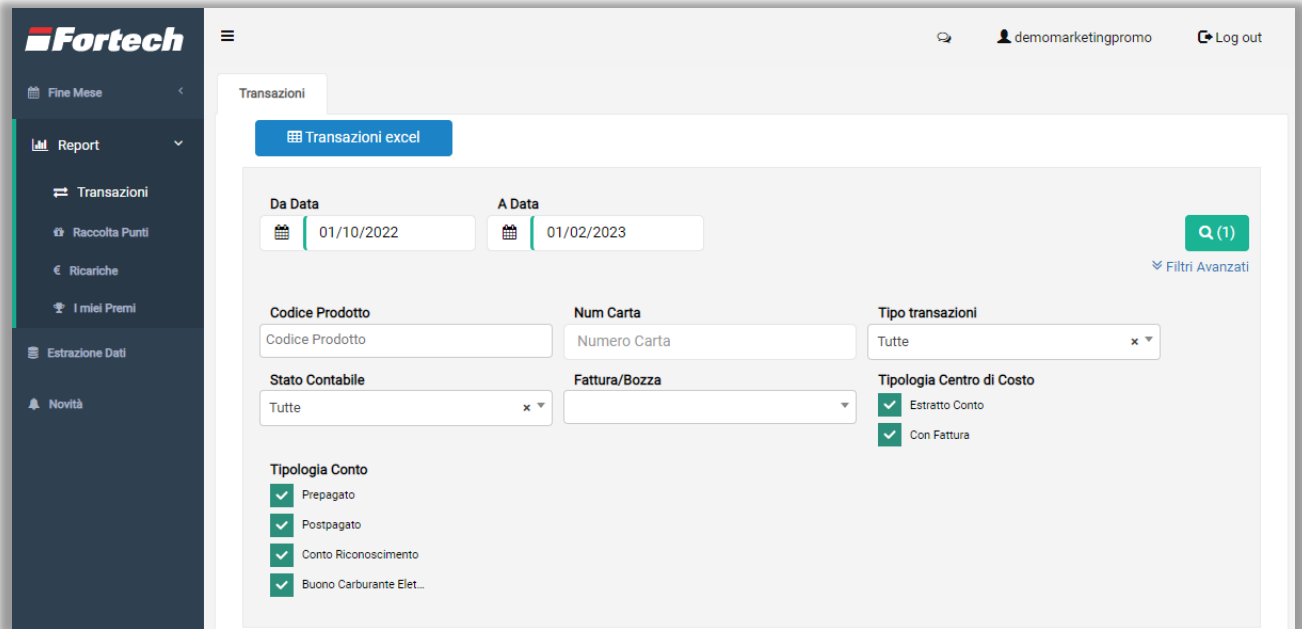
Fortech

Fine Mese

Report

Transazioni

Raccolta Punti

€ Ricariche

I miei Premi

Estrazione Dati

Novità

≡

demomarketingpromo

Log out

Transazioni

Transazioni excel

Da Data

01/10/2022

A Data

01/02/2023

(1)

Filtri Avanzati

Codice Prodotto

Codice Prodotto

Num Carta

Numero Carta

Tipo transazioni

Tutte

Stato Contabile

Tutte

Fattura/Bozza

Tipologia Centro di Costo

Estratto Conto

Con Fattura

Tipologia Conto

Prepagato

Postpagato

Conto Riconoscimento

Buono Carburante Elet...